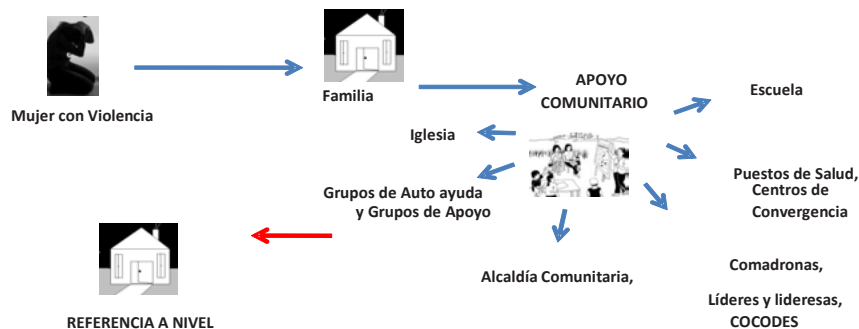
Mujer con Violencia

Familia

APOYO COMUNITARIO

Escuela

Iglesia

Puestos de Salud, Centros de Convergencia

Grupos de Auto ayuda y Grupos de Apoyo

Comadronas,

Alcaldía Comunitaria,

Líderes y lideresas, COCODES

REFERENCIA A NIVEL